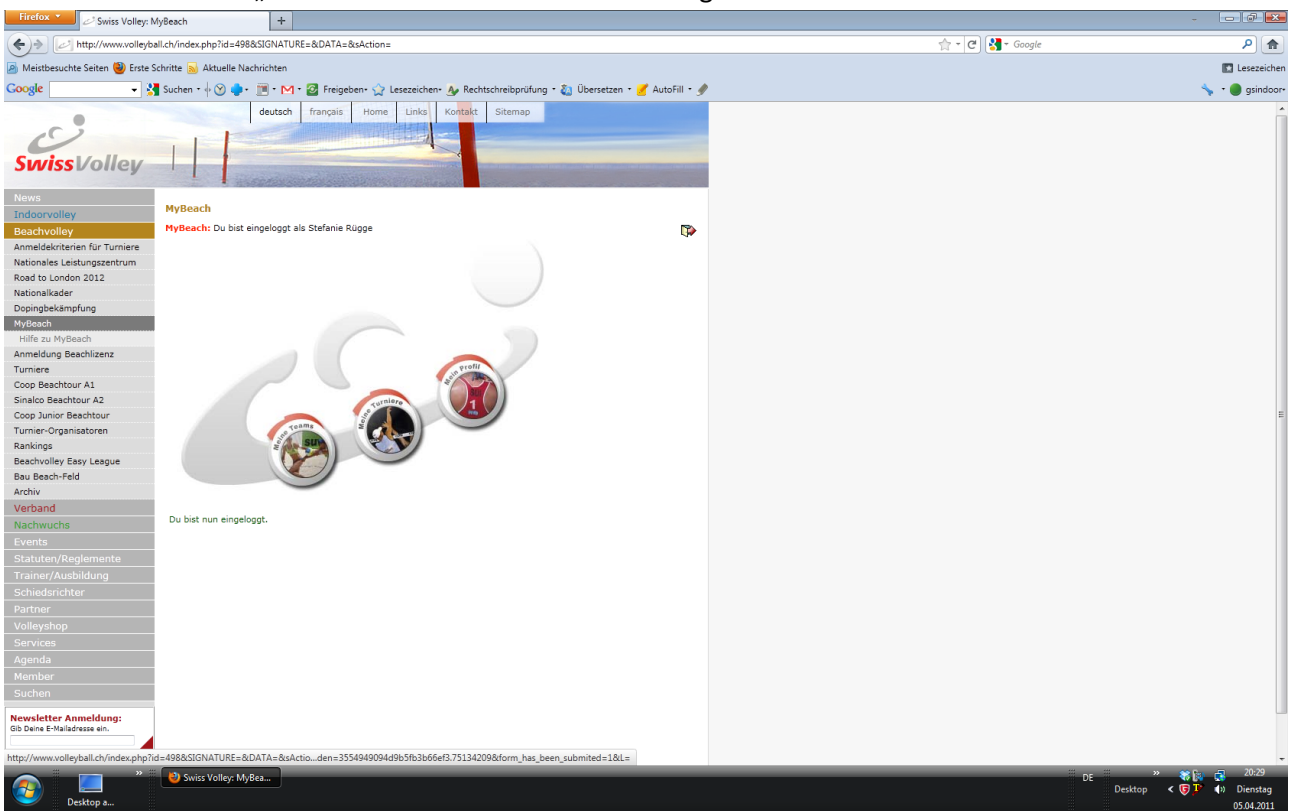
Firefox
Swiss Volley: MyBeach
+
http://www.volleyball.ch/index.php?id=498&SIGNATURE=&DATA=&sAction=
Google
Meistbesuchte Seiten Erste Schritte Aktuelle Nachrichten
Lesezeichen
Google
Suchen
Freigeben
Lesezeichen
Rechtschreibprüfung
Übersetzen
AutoFill
gsindoor

deutsch | français | Home | Links | Kontakt | Sitemap

SwissVolley

News
Indoorvolley
Beachvolley
Anmeldekriterien für Turniere
Nationales Leistungszentrum
Road to London 2012
Nationalkader
Dopingbekämpfung
MyBeach
Hilfe zu MyBeach
Anmeldung Beachlizenz
Turniere
Coop Beachtour A1
Sinalco Beachtour A2
Coop Junior Beachtour
Turnier-Organisatoren
Rankings
Beachvolley Easy League
Bau Beach-Feld
Archiv
Verband
Nachwuchs
Events
Statuten/Reglemente
Trainer/Ausbildung
Schiedsrichter
Partner
Volleyshop
Services
Agenda
Member
Suchen

Newsletter Anmeldung:
Gib Deine E-Mailadresse ein.

MyBeach
MyBeach: Du bist eingeloggt als Stefanie Rügge

Mein Profil
Meine Turniere
Meine Teams

Du bist nun eingeloggt.

http://www.volleyball.ch/index.php?id=498&SIGNATURE=&DATA=&sActio...den=3554949094d9b5fb3b66ef3.75134209&form_has_been_submited=1&L=

Desktop a...
Swiss Volley: MyBea...
DE
Desktop
20:29
Dienstag
05.04.2011